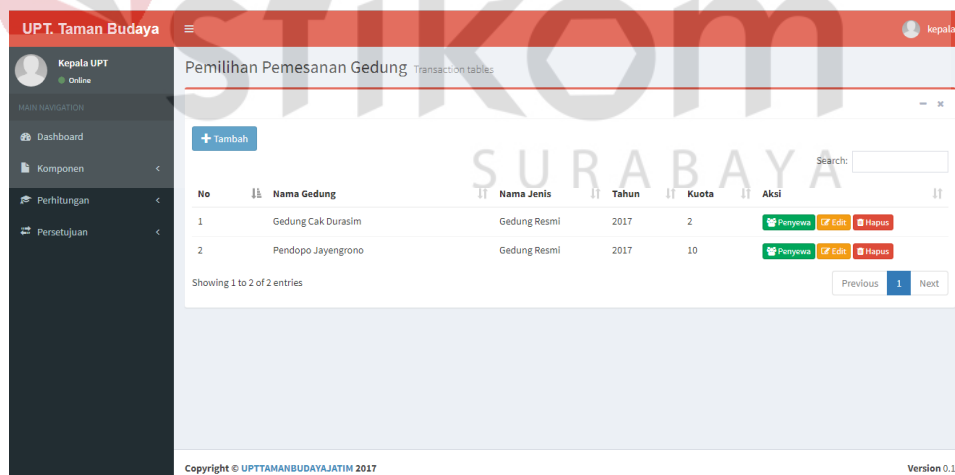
UPT. Taman Budaya

kepala

Kepala UPT
Online

MAIN NAVIGATION

Dashboard

Komponen

Perhitungan

Persetujuan

Pemilihan Pemesanan Gedung Transaction tables

STIKOM SURABAYA

Tambah

Search:

| No | Nama Gedung | Nama Jenis | Tahun | Kuota | Aksi |
|---|---|---|---|---|---|
| 1 | Gedung Cak Durasim | Gedung Resmi | 2017 | 2 | Penyewa Edit Hapus |
| 2 | Pendopo Jayengrono | Gedung Resmi | 2017 | 10 | Penyewa Edit Hapus |

Showing 1 to 2 of 2 entries

Previous 1 Next

Copyright © UPTTAMANBUDAYAJATIM 2017

Version 0.1